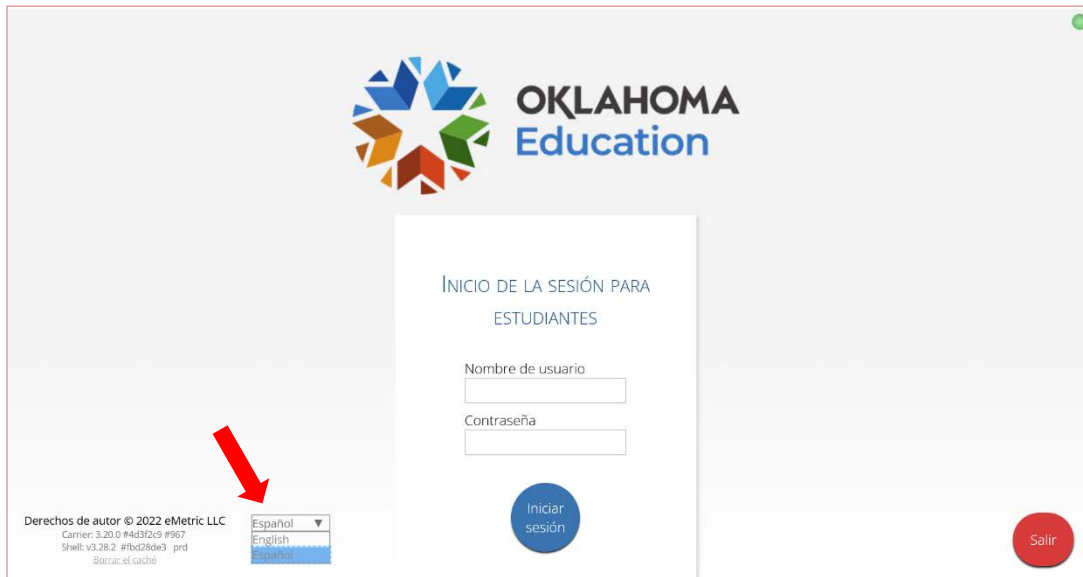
OKLAHOMA
Education

Inicio de la sesión para estudiantes

Nombre de usuario

Contraseña

Iniciar sesión

Derechos de autor © 2022 eMetric LLC
Carrier: 3.20.0 #4d3f2c9 #967
Shell: v3.28.2 #fbd28de3 prd
Borrar el caché

Español
English
Español

Salir